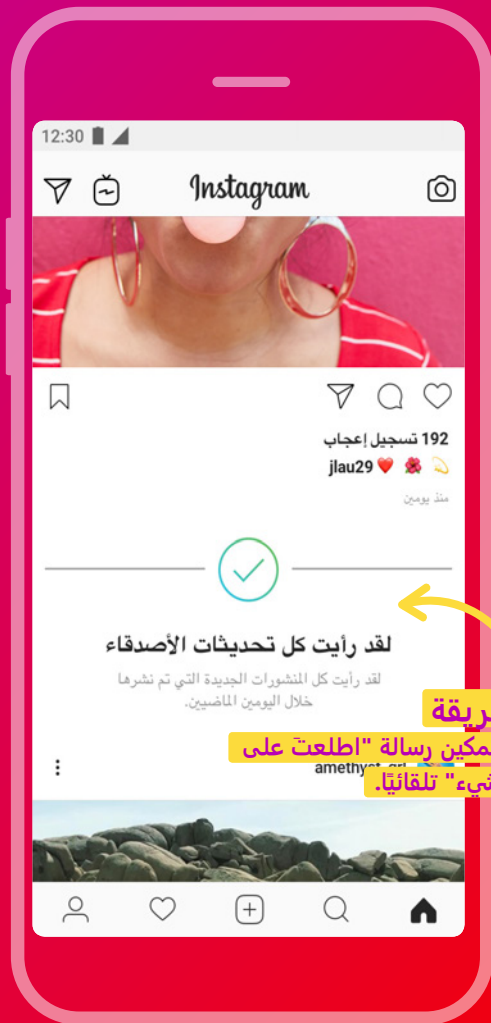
12:30

Instagram

192 تسجيل إعجاب
jlau29

منذ يومين

لقد رأيت كل تحديثات الأصدقاء

لقد رأيت كل المنشورات الجديدة التي تم نشرها خلال اليومين الماضيين.

amethyst_grl

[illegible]ريقة
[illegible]مكين رسالة "اطلعتَ على
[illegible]شيء" تلقائيًا.